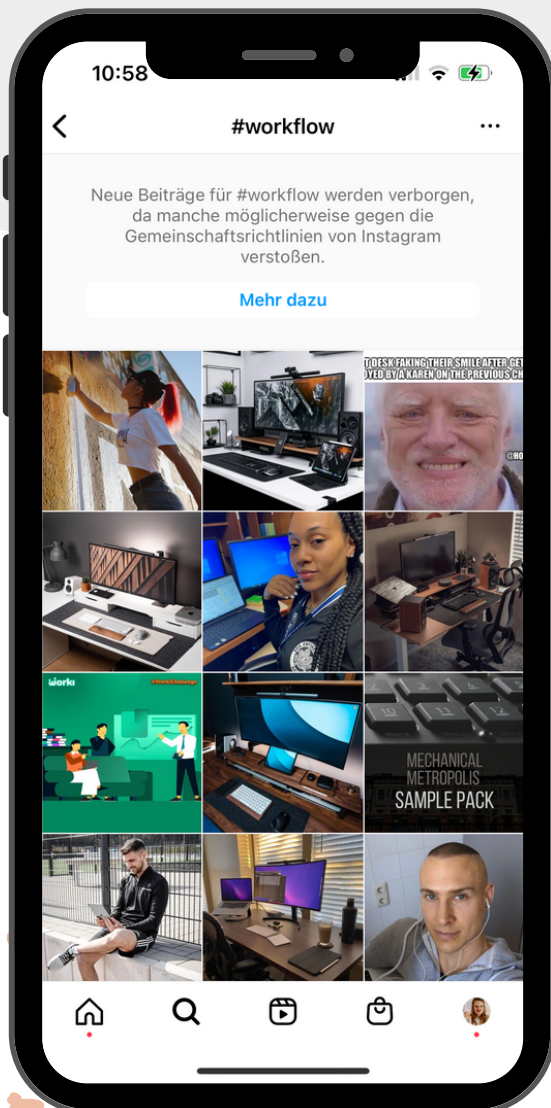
10:58

#workflow

Neue Beiträge für #workflow werden verborgen, da manche möglicherweise gegen die Gemeinschaftsrichtlinien von Instagram verstoßen.

Mehr dazu

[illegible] DESK FAKING THEIR SMILE AFTER GET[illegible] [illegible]OYED BY A KAREN ON THE PREVIOUS C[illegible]

@HO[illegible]

worki

#WorkiChallenge

MECHANICAL METROPOLIS SAMPLE PACK